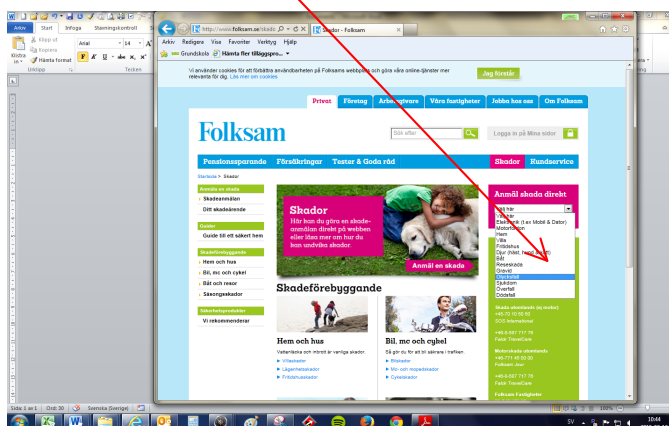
Arkiv Start Infoga Stavningskontroll

Klipp ut
Kopiera
Hämta format
Klistra in
Urklipp
Arial 14
Tecken

http://www.folksam.se/skador
Skador - Folksam
Arkiv Redigera Visa Favoriter Verktyg Hjälp
Grundskola Hämta fler tilläggspro...

Vi använder cookies för att förbättra användbarheten på Folksams webbplats och göra våra online-tjänster mer relevanta för dig. Läs mer om cookies
Jag förstår

Privat Företag Arbetsgivare Våra fastigheter Jobba hos oss Om Folksam

Folksam
Sök efter
Logga in på Mina sidor

Pensionssparande Försäkringar Tester & Goda råd Skador Kundservice

Startsida > Skador

Anmäl en skada
Skadeanmälan
Ditt skadeärende

Guider
Guide till ett säkert hem

Skadeförebyggande
Hem och hus
Bil, mc och cykel
Båt och resor
Säsongsskador

Säkerhetsprodukter
Vi rekommenderar

Skador
Här kan du göra en skadeanmälan direkt på webben eller läsa mer om hur du kan undvika skador.
Anmäl en skada

Skadeförebyggande

Hem och hus
Vattenläcka och inbrott är vanliga skador.
Villaskador
Lägenhetsskador
Fritidshusskador

Bil, mc och cykel
Så gör du för att bli säkrare i trafiken.
Bilskador
Mc- och mopedskador
Cykelskador

Anmäl skada direkt
Välj här
Välj här
Elektronik (t.ex Mobil & Dator)
Motorfordon
Hem
Villa
Fritidshus
Djur (Häst, hund, katt)
Båt
Reseskada
Gravid
Olycksfall
Sjukdom
Överfall
Dödsfall

Skada utomlands (ej motor)
+46 70 10 80 50
SOS International

+46-8-587 717 78
Falck TravelCare

Motorskada utomlands
+46 771 45 00 00
Folksam Auto

+46-8-587 717 78
Falck TravelCare

Folksam Fastigheter

Sida: 1 av 1 Ord: 30 Svenska (Sverige)
100%
SV 10:44